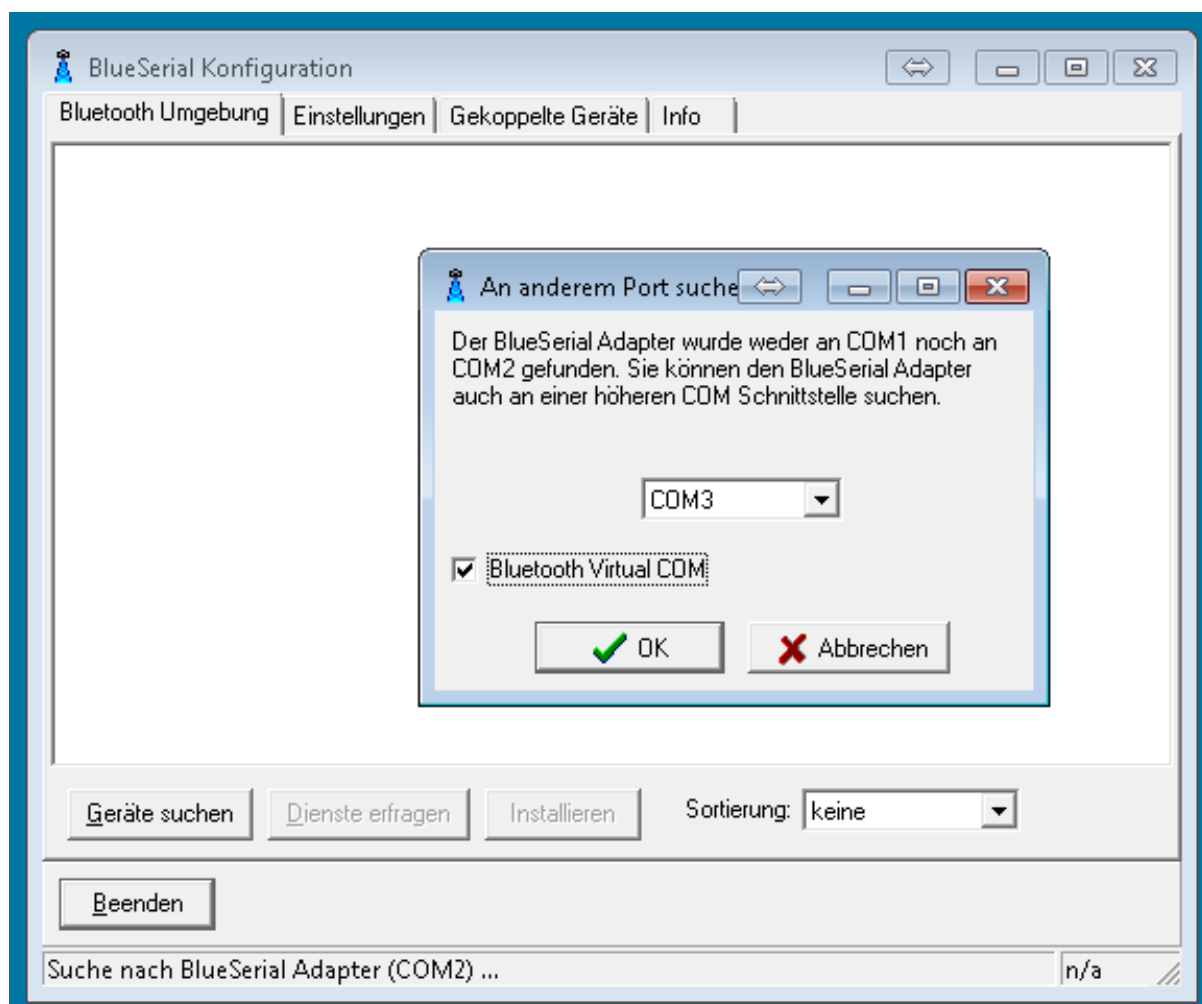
BlueSerial Konfiguration

Bluetooth Umgebung | Einstellungen | Gekoppelte Geräte | Info

An anderem Port suche

Der BlueSerial Adapter wurde weder an COM1 noch an COM2 gefunden. Sie können den BlueSerial Adapter auch an einer höheren COM Schnittstelle suchen.

COM3

Bluetooth Virtual COM

OK

Abbrechen

Geräte suchen

Dienste erfragen

Installieren

Sortierung: keine

Beenden

Suche nach BlueSerial Adapter (COM2) ...

n/a